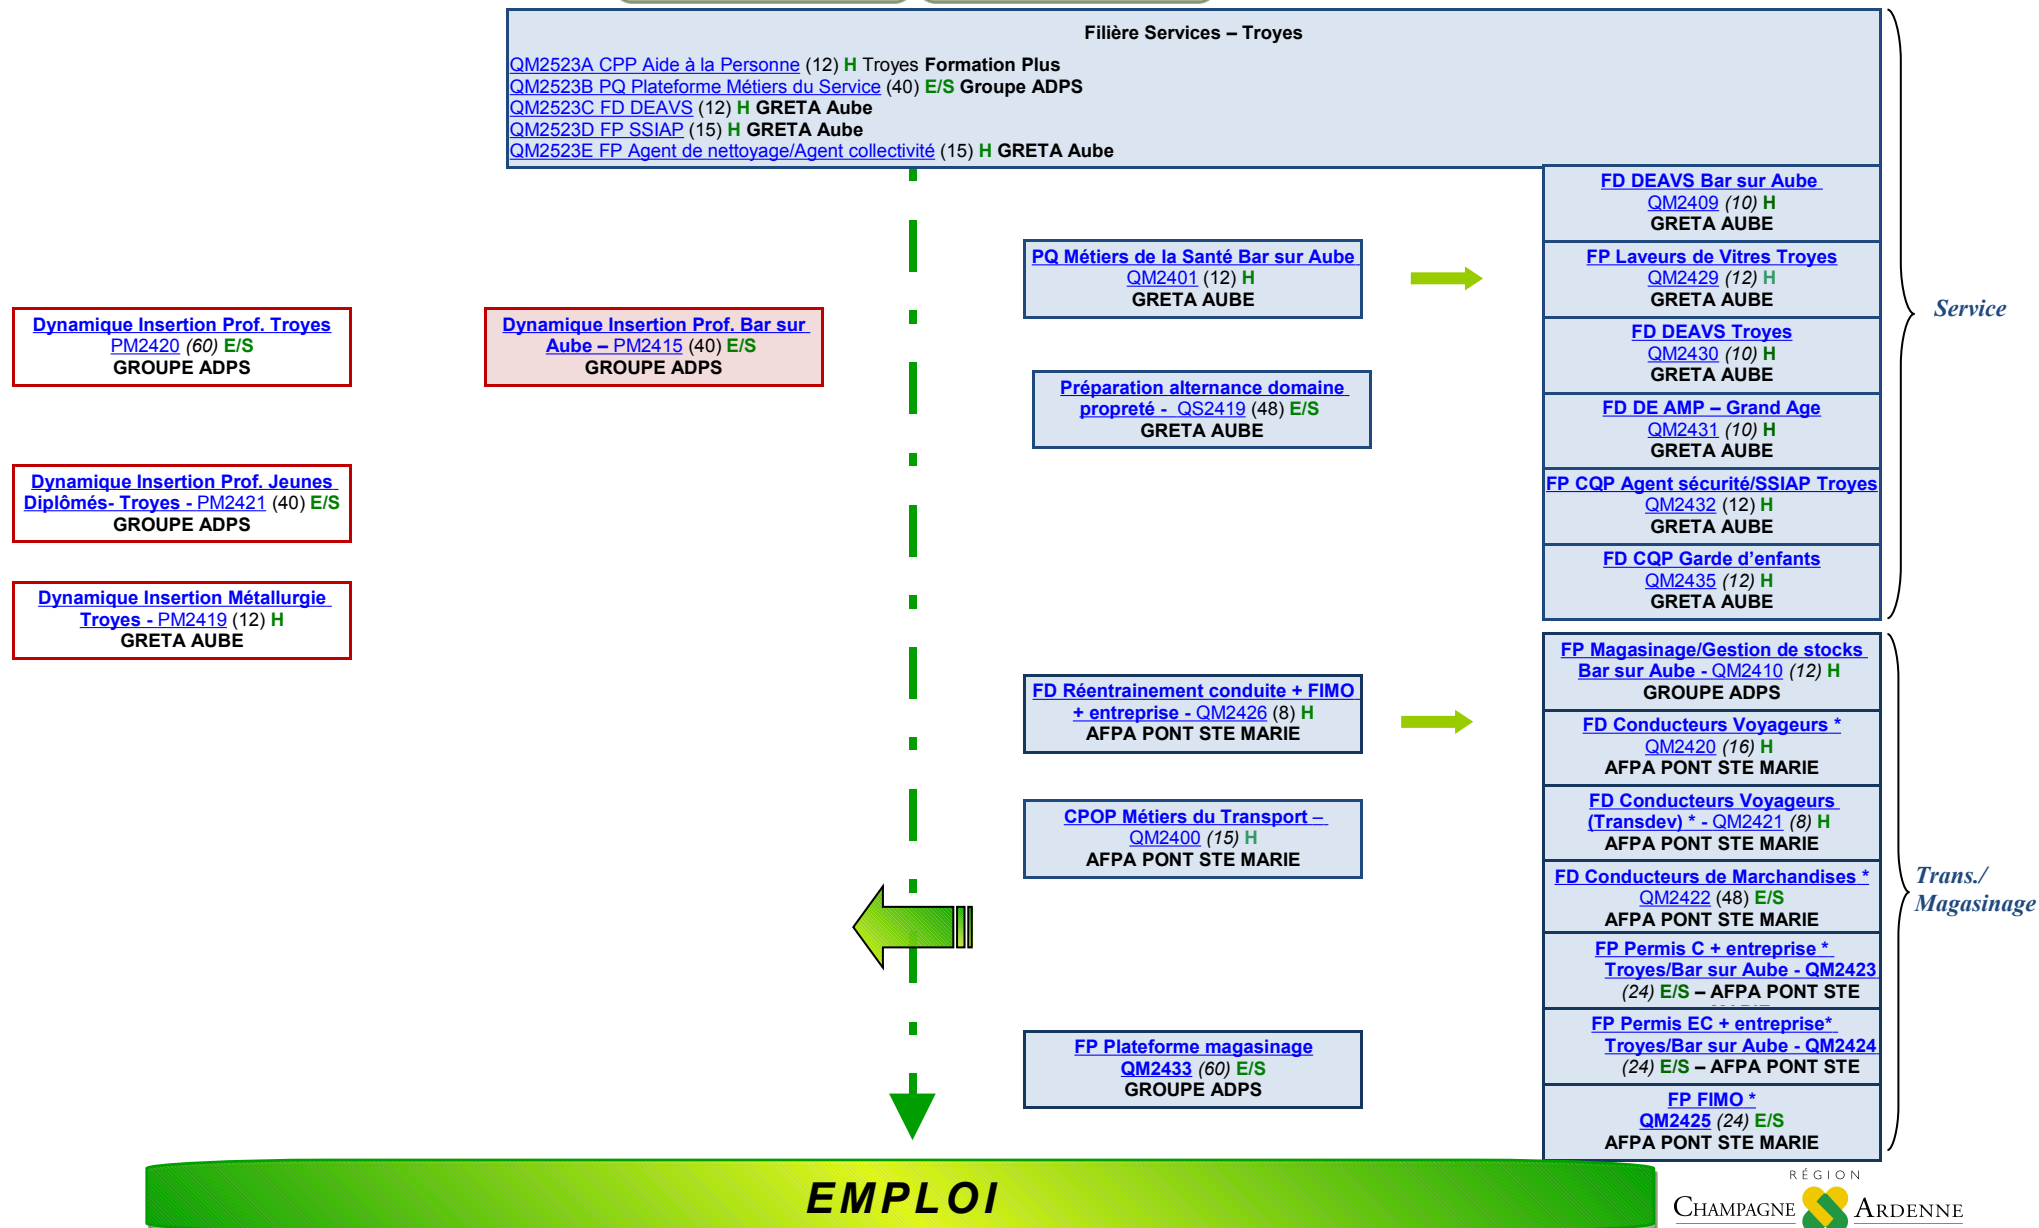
Filière Services – Troyes
QM2523A CPP Aide à la Personne (12) H Troyes Formation Plus
QM2523B PQ Plateforme Métiers du Service (40) E/S Groupe ADPS
QM2523C FD DEAVS (12) H GRETA Aube
QM2523D FP SSIAP (15) H GRETA Aube
QM2523E FP Agent de nettoyage/Agent collectivité (15) H GRETA Aube

Dynamique Insertion Prof. Troyes PM2420 (60) E/S GROUPE ADPS

Dynamique Insertion Prof. Bar sur Aube – PM2415 (40) E/S GROUPE ADPS

Dynamique Insertion Prof. Jeunes Diplômés- Troyes - PM2421 (40) E/S GROUPE ADPS

Dynamique Insertion Métallurgie Troyes - PM2419 (12) H GRETA AUBE

PQ Métiers de la Santé Bar sur Aube QM2401 (12) H GRETA AUBE

Préparation alternance domaine propreté - QS2419 (48) E/S GRETA AUBE

FD DEAVS Bar sur Aube QM2409 (10) H GRETA AUBE

FP Laveurs de Vitres Troyes QM2429 (12) H GRETA AUBE

FD DEAVS Troyes QM2430 (10) H GRETA AUBE

FD DE AMP – Grand Age QM2431 (10) H GRETA AUBE

FP CQP Agent sécurité/SSIAP Troyes QM2432 (12) H GRETA AUBE

FD CQP Garde d'enfants QM2435 (12) H GRETA AUBE

Service

FD Réentrainement conduite + FIMO + entreprise - QM2426 (8) H AFPA PONT STE MARIE

CPOP Métiers du Transport – QM2400 (15) H AFPA PONT STE MARIE

FP Plateforme magasinage QM2433 (60) E/S GROUPE ADPS

FP Magasinage/Gestion de stocks Bar sur Aube - QM2410 (12) H GROUPE ADPS

FD Conducteurs Voyageurs * QM2420 (16) H AFPA PONT STE MARIE

FD Conducteurs Voyageurs (Transdev) * - QM2421 (8) H AFPA PONT STE MARIE

FD Conducteurs de Marchandises * QM2422 (48) E/S AFPA PONT STE MARIE

FP Permis C + entreprise * Troyes/Bar sur Aube - QM2423 (24) E/S – AFPA PONT STE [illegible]

FP Permis EC + entreprise* Troyes/Bar sur Aube - QM2424 (24) E/S – AFPA PONT STE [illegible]

FP FIMO * QM2425 (24) E/S AFPA PONT STE MARIE

Trans./ Magasinage

EMPLOI

RÉGION CHAMPAGNE ARDENNE